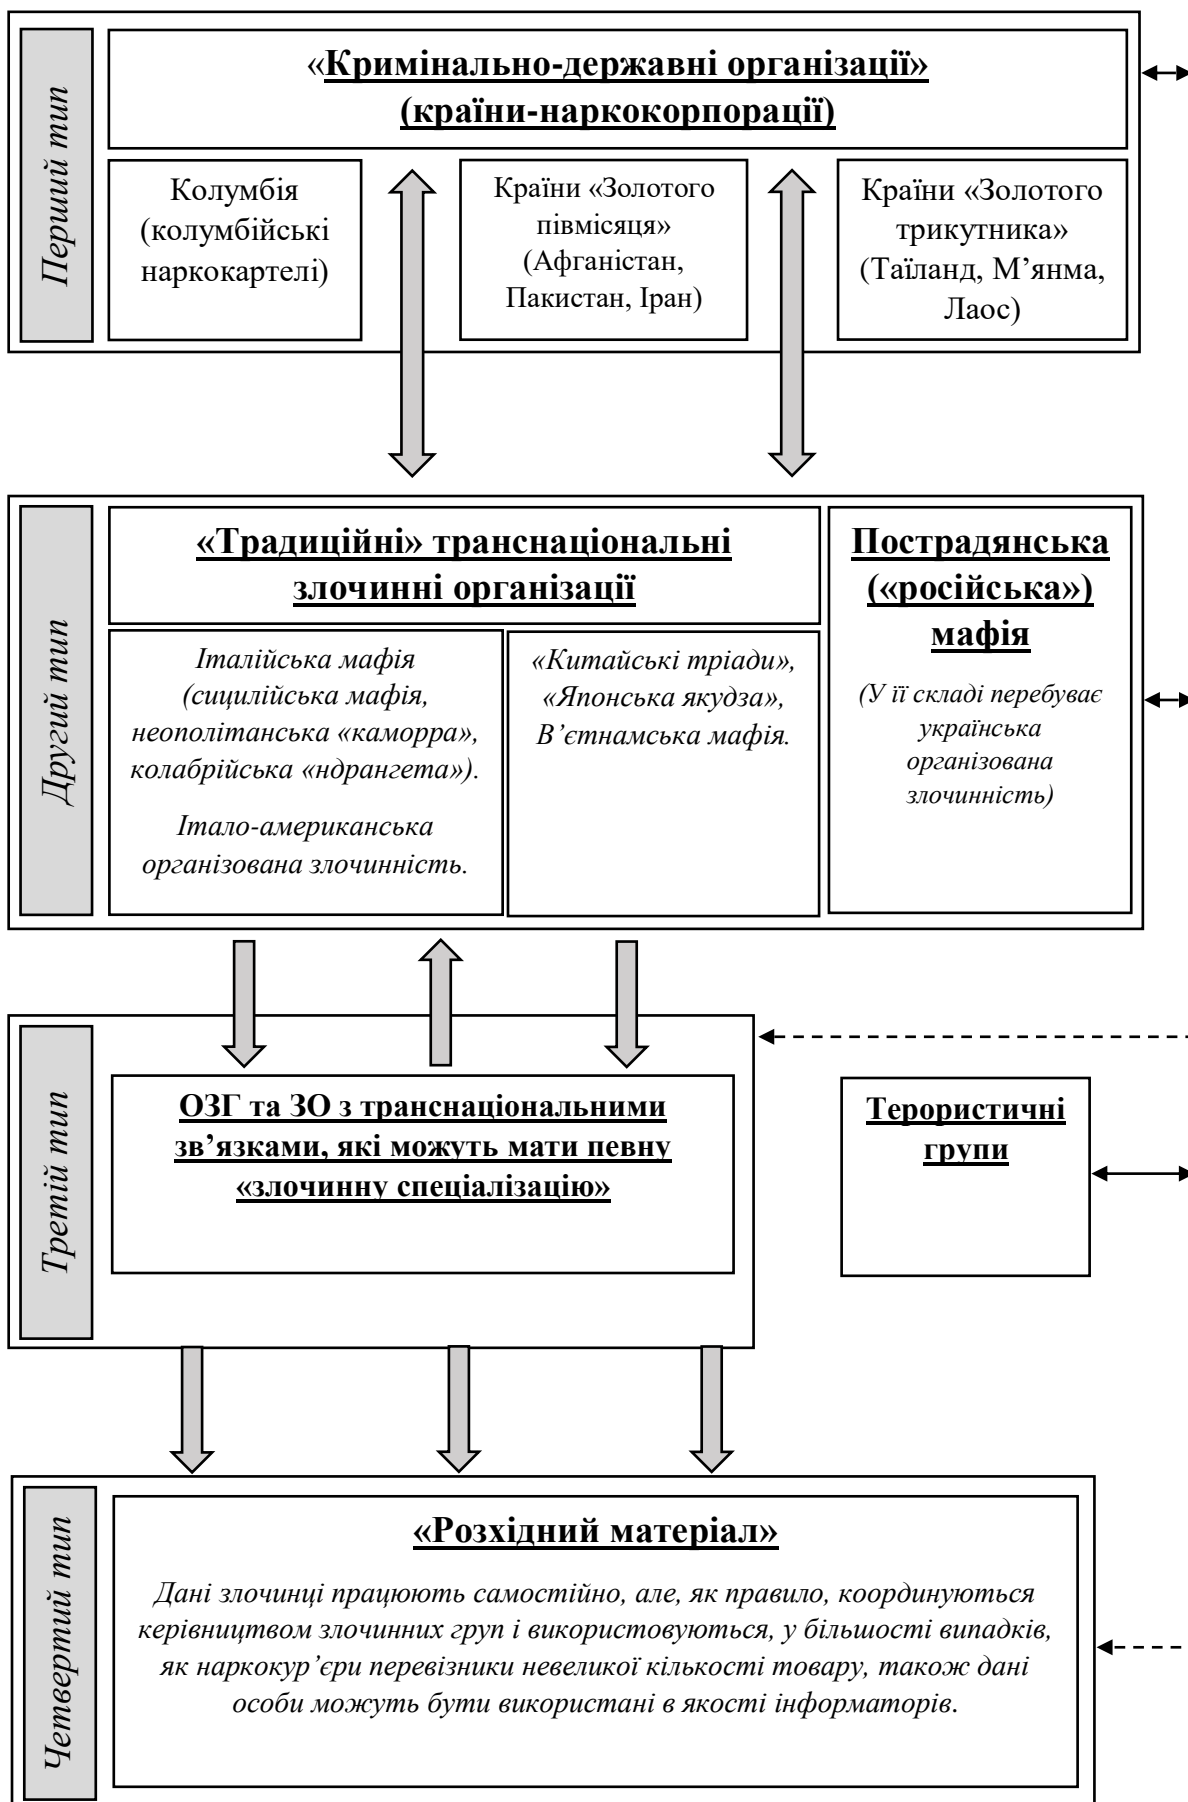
Перший тип

«Кримінально-державні організації» (країни-наркокорпорації)

Колумбія (колумбійські наркокартелі)

Країни «Золотого півмісяця» (Афганістан, Пакистан, Іран)

Країни «Золотого трикутника» (Таїланд, М'янма, Лаос)

Другий тип

«Традиційні» транснаціональні злочинні організації

Італійська мафія (сицилійська мафія, неополітанська «каморра», колабрійська «ндрангета»).

Італо-американська організована злочинність.

«Китайські тріади», «Японська якудза», В'єтнамська мафія.

Пострадянська («російська») мафія

(У її складі перебуває українська організована злочинність)

Третій тип

ОЗГ та ЗО з транснаціональними зв'язками, які можуть мати певну «злочинну спеціалізацію»

Терористичні групи

Четвертий тип

«Розхідний матеріал»

Дані злочинці працюють самостійно, але, як правило, координуються керівництвом злочинних груп і використовуються, у більшості випадків, як наркокур'єри перевізники невеликої кількості товару, також дані особи можуть бути використані в якості інформаторів.